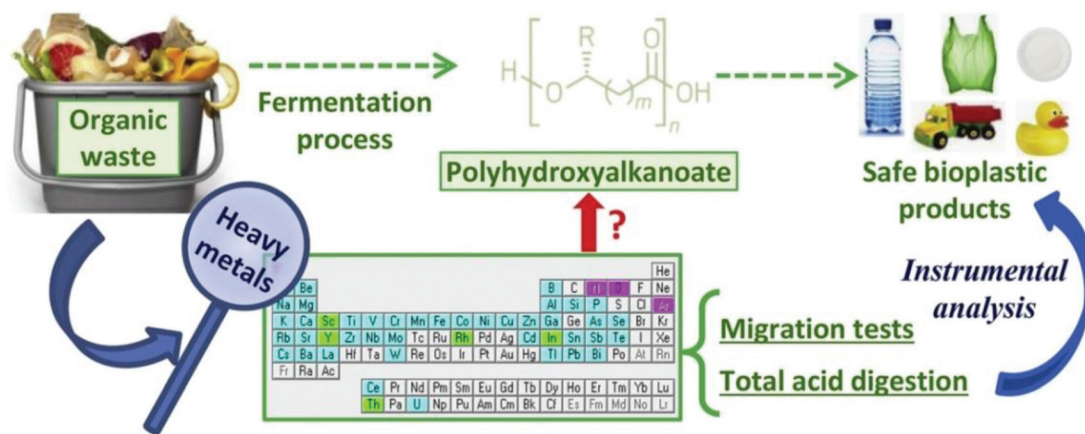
Organic waste

Fermentation process

H O R O OH m n

Polyhydroxyalkanoate

?

Safe bioplastic products

Heavy metals

He
Be B C Tl O F Ne
Na Mg Al Si P S Cl Ar
K Ca Sc Ti V Cr Mn Fe Co Ni Cu Zn Ga Ge As Se Br Kr
Rb Sr Y Zr Nb Mo Tc Ru Rh Pd Ag Cd In Sn Sb Te I Xe
Cs Ba La Hf Ta W Re Os Ir Pt Au Hg Tl Pb Bi Po At Rn
Fr Ra Ac
Ce Pr Nd Pm Sm Eu Gd Tb Dy Ho Er Tm Yb Lu
Th Pa U Np Pu Am Cm Bk Cf Es Fm Md No Lr

Migration tests

Total acid digestion

Instrumental analysis